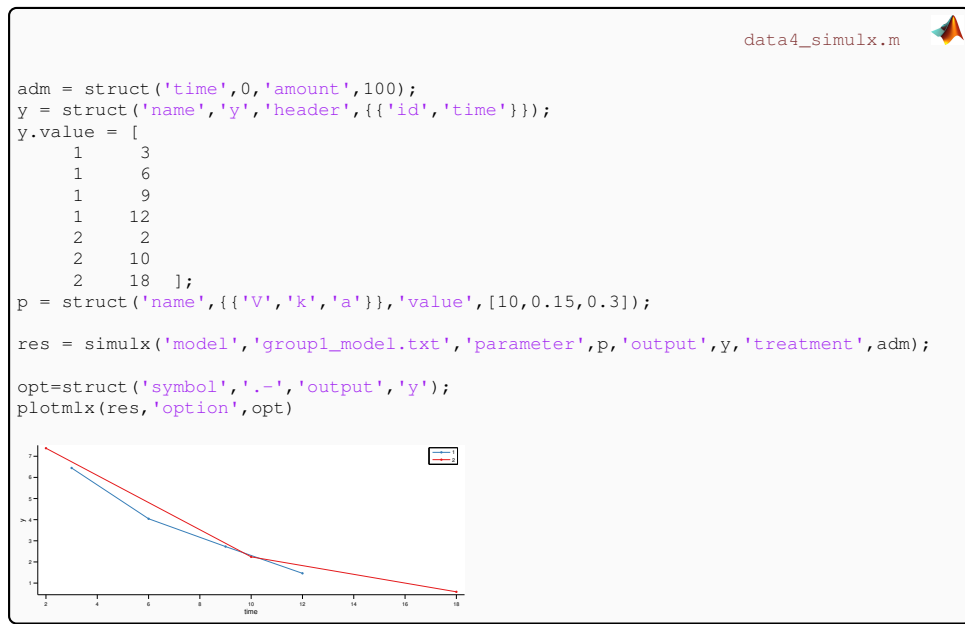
data4_simulx.m

adm = struct('time',0,'amount',100);
y = struct('name','y','header',{{'id','time'}});
y.value = [
     1     3
     1     6
     1     9
     1    12
     2     2
     2    10
     2    18  ];
p = struct('name',{{'V','k','a'}},'value',[10,0.15,0.3]);

res = simulx('model','group1_model.txt','parameter',p,'output',y,'treatment',adm);

opt=struct('symbol','.-','output','y');
plotmlx(res,'option',opt)

1
2
7
6
5
y 4
3
2
1
2 4 6 8 10 12 14 16 18
time